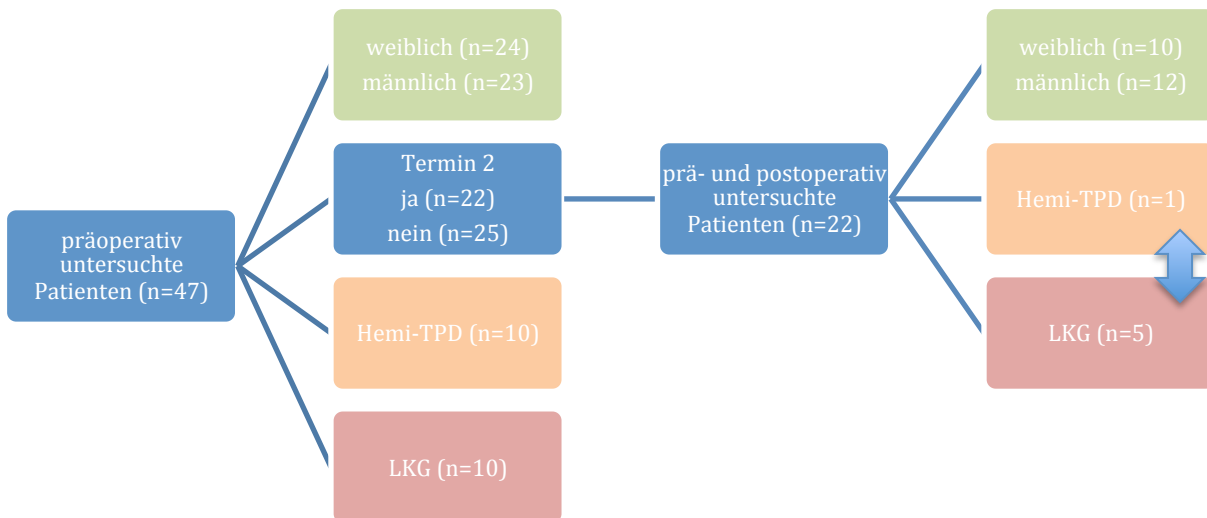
präoperativ untersuchte Patienten (n=47)

weiblich (n=24)
männlich (n=23)

Termin 2
ja (n=22)
nein (n=25)

Hemi-TPD (n=10)

LKG (n=10)

prä- und postoperativ untersuchte Patienten (n=22)

weiblich (n=10)
männlich (n=12)

Hemi-TPD (n=1)

LKG (n=5)